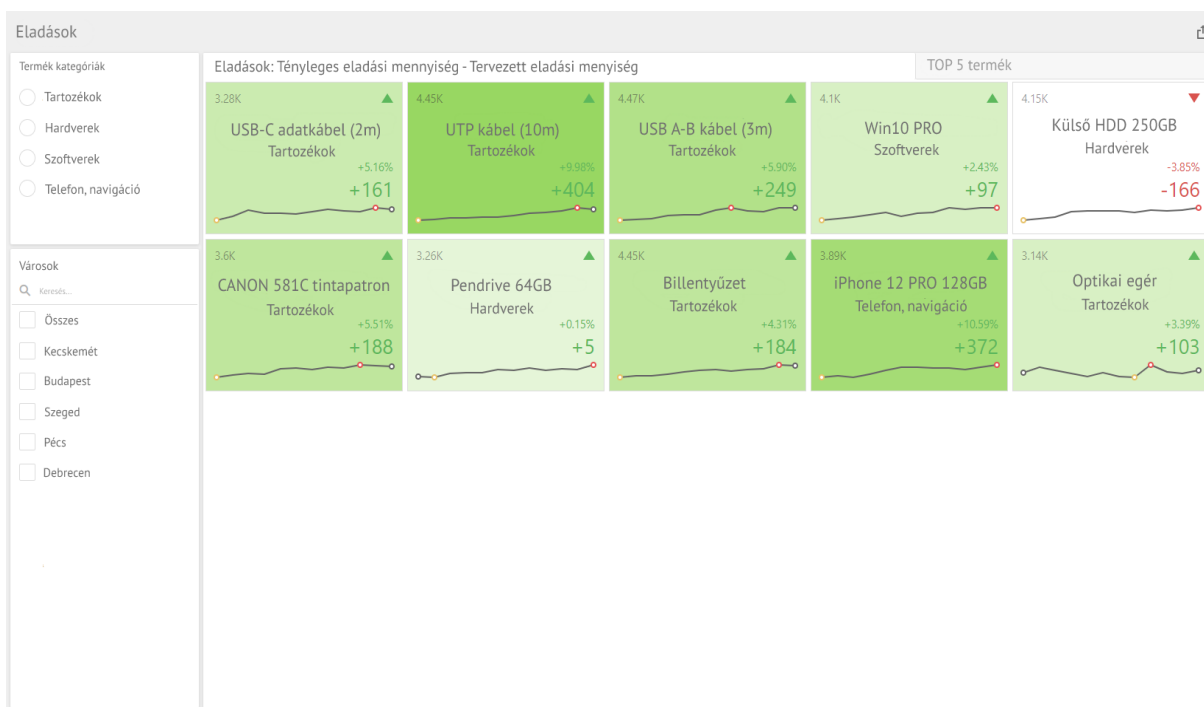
Eladások

Termék kategóriák

Tartozékok

Hardverek

Szoftverek

Telefon, navigáció

Városok

Keresés...

Összes

Kecskemét

Budapest

Szeged

Pécs

Debrecen

Eladások: Tényleges eladási mennyiség - Tervezett eladási menyiség

TOP 5 termék

3.28K
USB-C adatkábel (2m)
Tartozékok
+5.16%
+161

4.45K
UTP kábel (10m)
Tartozékok
+9.98%
+404

4.47K
USB A-B kábel (3m)
Tartozékok
+5.90%
+249

4.1K
Win10 PRO
Szoftverek
+2.43%
+97

4.15K
Külső HDD 250GB
Hardverek
-3.85%
-166

3.6K
CANON 581C tintapatron
Tartozékok
+5.51%
+188

3.26K
Pendrive 64GB
Hardverek
+0.15%
+5

4.45K
Billentyűzet
Tartozékok
+4.31%
+184

3.89K
iPhone 12 PRO 128GB
Telefon, navigáció
+10.59%
+372

3.14K
Optikai egér
Tartozékok
+3.39%
+103